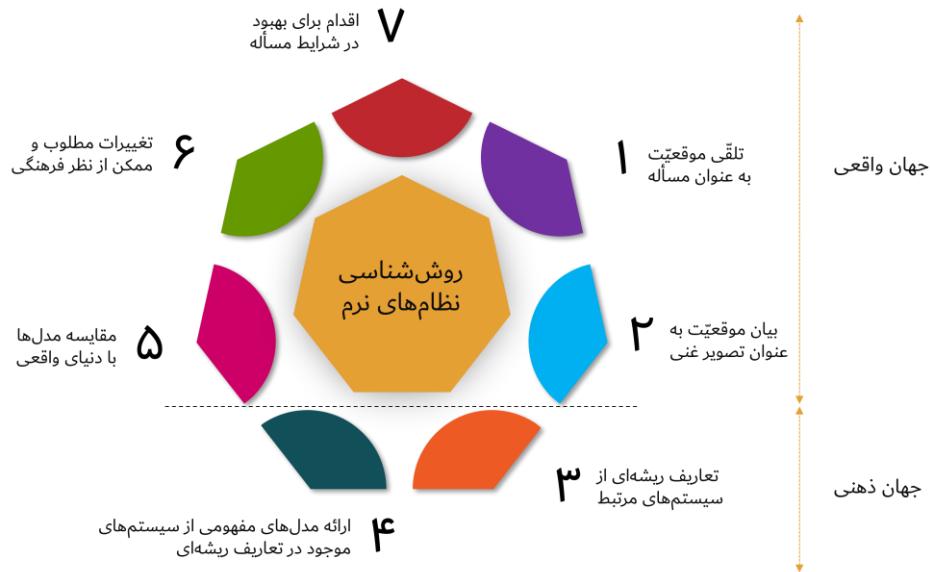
۷ اقدام برای بهبود در شرایط مسأله

۶ تغییرات مطلوب و ممکن از نظر فرهنگی

۱ تلقّی موقعیّت به عنوان مسأله

جهان واقعی

روش‌شناسی نظام‌های نرم

۵ مقایسه مدل‌ها با دنیای واقعی

۲ بیان موقعیّت به عنوان تصویر غنی

۳ تعاریف ریشه‌ای از سیستم‌های مرتبط

جهان ذهنی

۴ ارائه مدل‌های مفهومی از سیستم‌های موجود در تعاریف ریشه‌ای